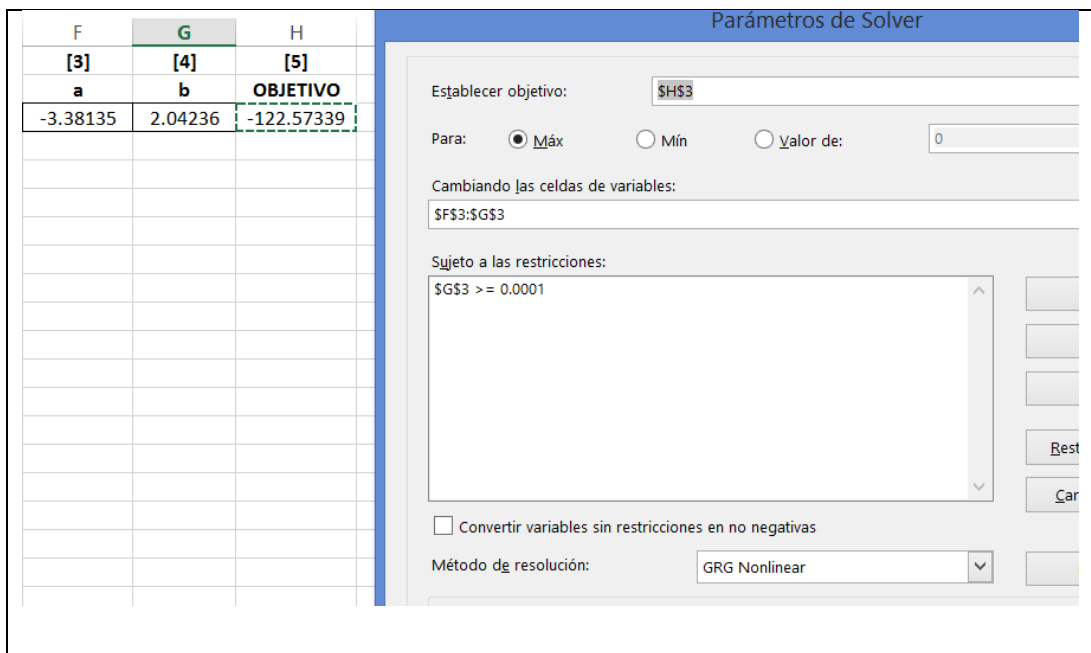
| F | G | H |
|---|---|---|
| [3] | [4] | [5] |
| a | b | OBJETIVO |
| -3.38135 | 2.04236 | -122.57339 |

Parámetros de Solver

Establecer objetivo: $H$3

Para: Máx Mín Valor de: 0

Cambiando las celdas de variables:
$F$3:$G$3

Sujeto a las restricciones:
$G$3 >= 0.0001

Rest
Car

Convertir variables sin restricciones en no negativas

Método de resolución: GRG Nonlinear